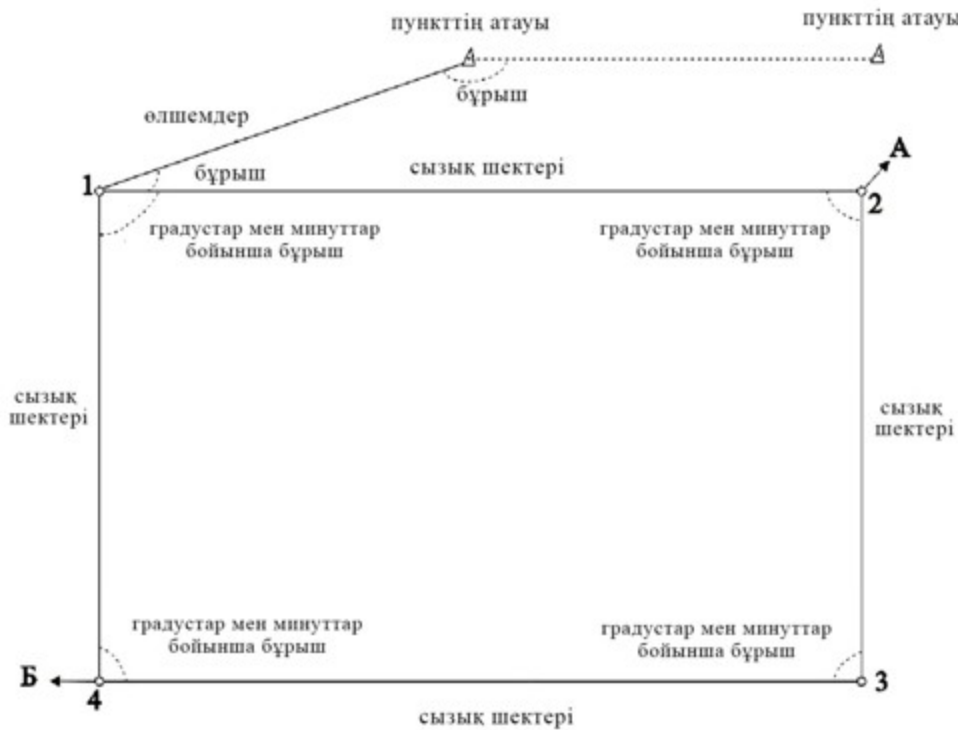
пункттің атауы

пункттің атауы

бұрыш

өлшемдер

бұрыш

сызық шектері

A

1

2

градустар мен минуттар бойынша бұрыш

градустар мен минуттар бойынша бұрыш

сызық шектері

сызық шектері

градустар мен минуттар бойынша бұрыш

градустар мен минуттар бойынша бұрыш

Б

4

3

сызық шектері